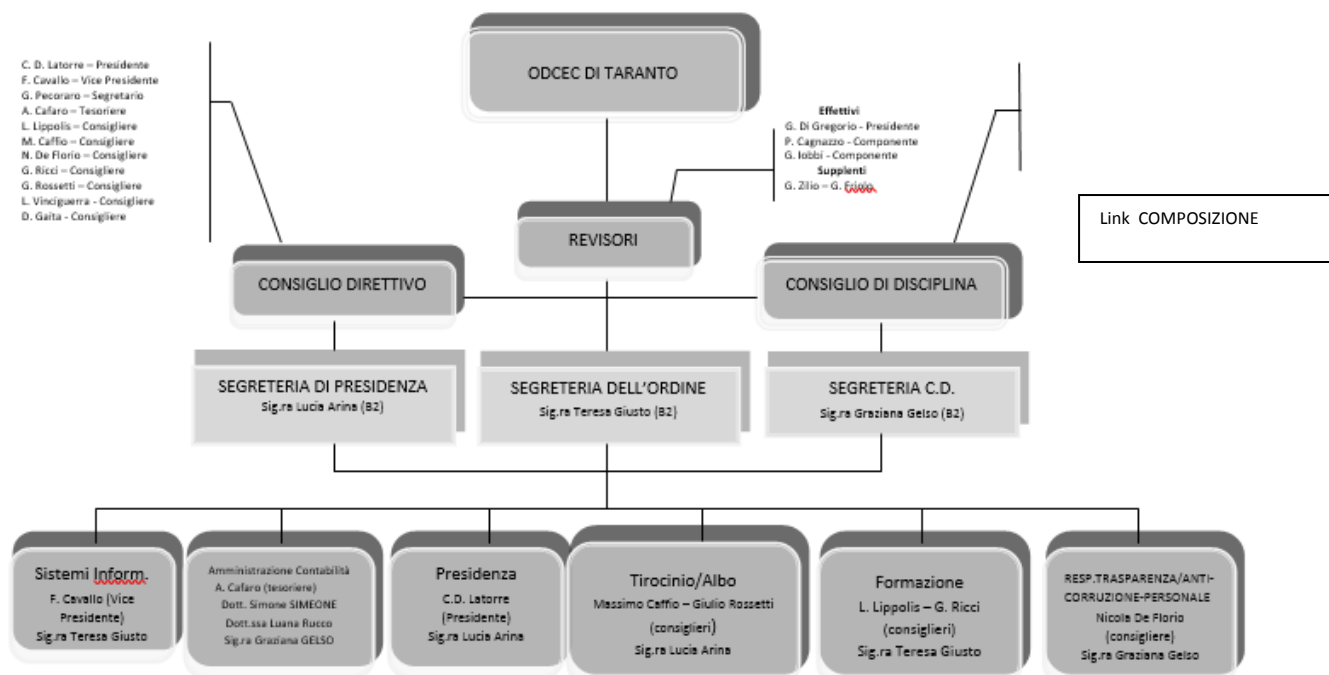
C. D. Latorre – Presidente
F. Cavallo – Vice Presidente
G. Pecoraro – Segretario
A. Cafaro – Tesoriere
L. Lippolis – Consigliere
M. Caffio – Consigliere
N. De Florio – Consigliere
G. Ricci – Consigliere
G. Rossetti – Consigliere
L. Vinciguerra - Consigliere
D. Gaita - Consigliere

ODCEC DI TARANTO

Effettivi
G. Di Gregorio - Presidente
P. Cagnazzo - Componente
G. Iobbi - Componente
Supplenti
G. Zilio – G. Friolo

Link COMPOSIZIONE

REVISORI

CONSIGLIO DIRETTIVO

CONSIGLIO DI DISCIPLINA

SEGRETERIA DI PRESIDENZA
Sig.ra Lucia Arina (B2)

SEGRETERIA DELL'ORDINE
Sig.ra Teresa Giusto (B2)

SEGRETERIA C.D.
Sig.ra Graziana Gelso (B2)

Sistemi Inform.
F. Cavallo (Vice Presidente)
Sig.ra Teresa Giusto

Amministrazione Contabilità
A. Cafaro (tesoriere)
Dott. Simone SIMEONE
Dott.ssa Luana Rucco
Sig.ra Graziana GELSO

Presidenza
C.D. Latorre (Presidente)
Sig.ra Lucia Arina

Tirocinio/Albo
Massimo Caffio – Giulio Rossetti (consiglieri)
Sig.ra Lucia Arina

Formazione
L. Lippolis – G. Ricci (consiglieri)
Sig.ra Teresa Giusto

RESP.TRASPARENZA/ANTI-CORRUZIONE-PERSONALE
Nicola De Florio (consigliere)
Sig.ra Graziana Gelso